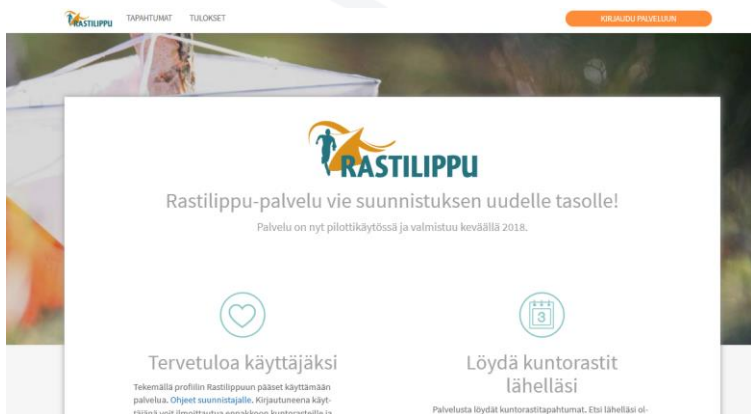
RASTILIPPU TAPAHTUMAT TULOKSET

KIRJAUDU PALVELUUN

RASTILIPPU

Rastilippu-palvelu vie suunnistuksen uudelle tasolle!

Palvelu on nyt pilottikäytössä ja valmistuu keväällä 2018.

3

Tervetuloa käyttäjäksi

Tekemällä profiilin Rastilippuun pääset käyttämään palvelua. Ohjeet suunnistajalle. Kirjautuneena käyttäjänä voit ilmoittautua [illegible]

Löydä kuntorastit lähelläsi

Palvelusta löydät kuntorastitapahtumat. Etsi lähelläsi ol-